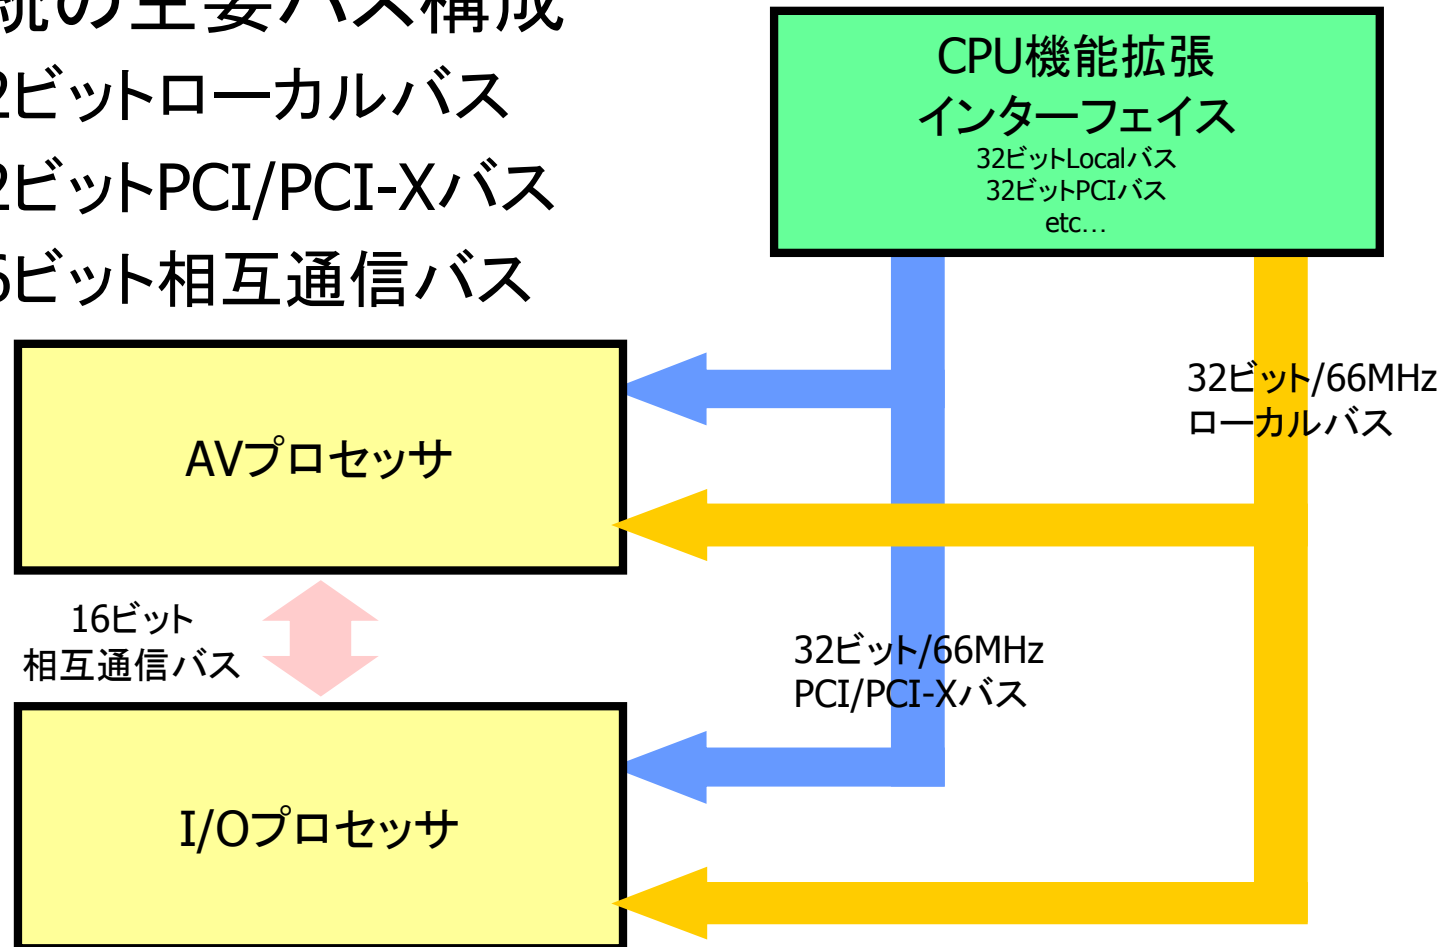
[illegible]統の主要バス構成
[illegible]2ビットローカルバス
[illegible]2ビットPCI/PCI-Xバス
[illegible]6ビット相互通信バス

CPU機能拡張
インターフェイス
32ビットLocalバス
32ビットPCIバス
etc…

32ビット/66MHz
ローカルバス

AVプロセッサ

16ビット
相互通信バス

32ビット/66MHz
PCI/PCI-Xバス

I/Oプロセッサ